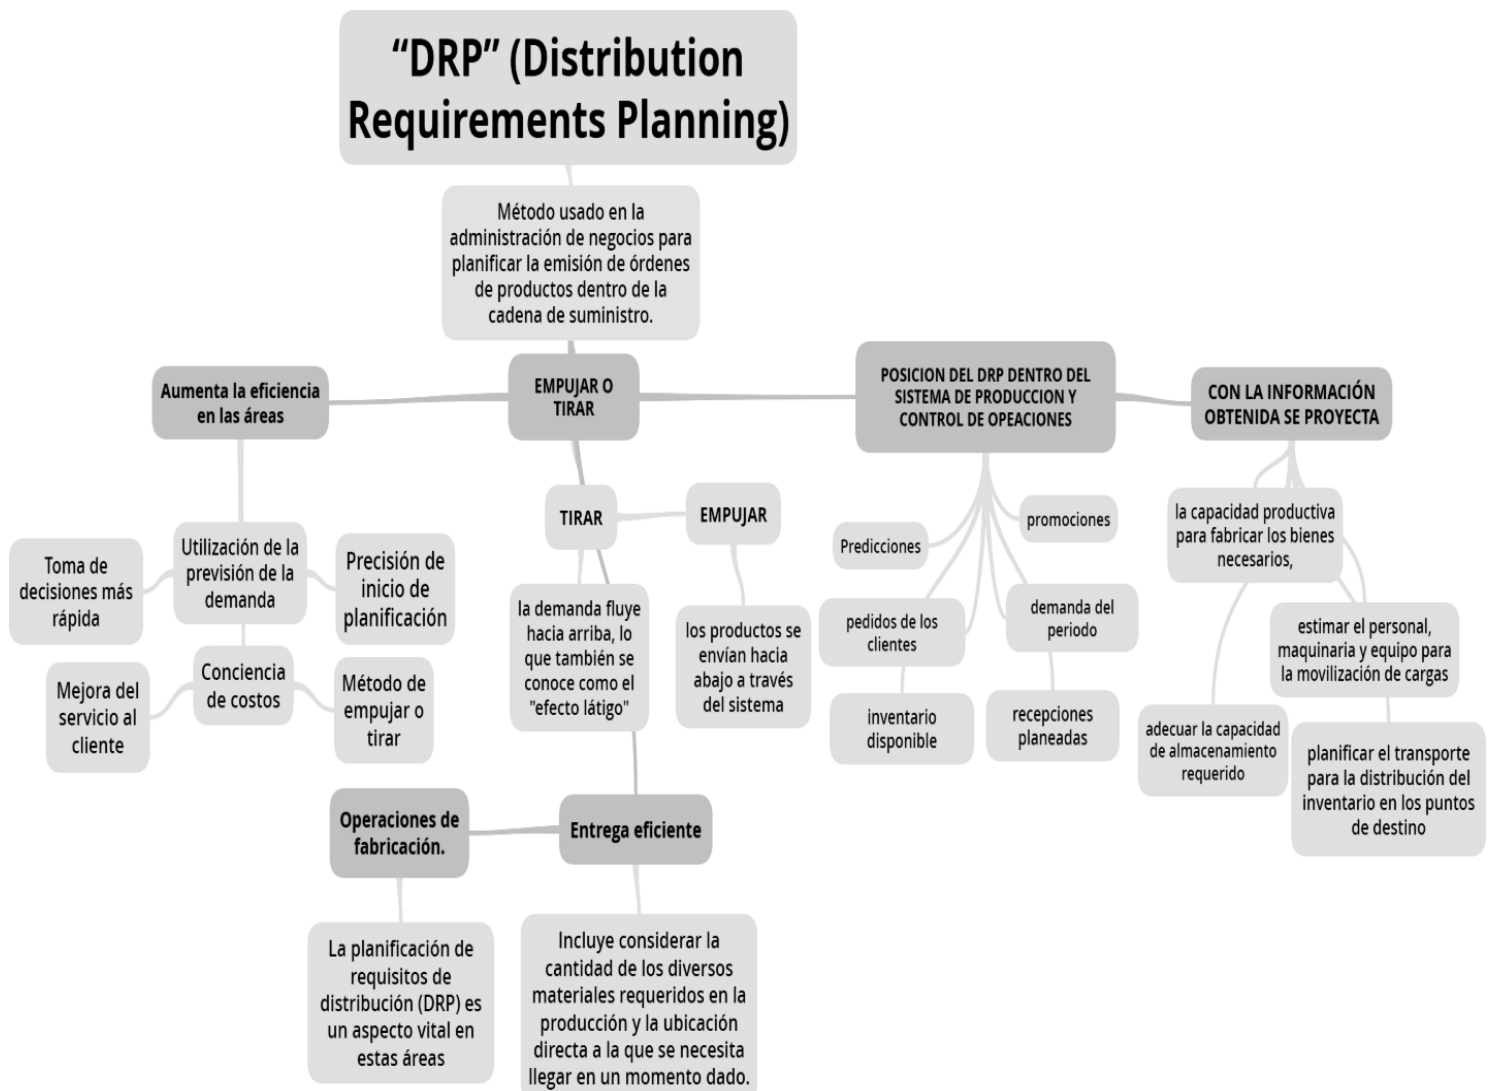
"DRP" (Distribution Requirements Planning)

Método usado en la administración de negocios para planificar la emisión de órdenes de productos dentro de la cadena de suministro.

Aumenta la eficiencia en las áreas

EMPUJAR O TIRAR

POSICION DEL DRP DENTRO DEL SISTEMA DE PRODUCCION Y CONTROL DE OPEACIONES

CON LA INFORMACIÓN OBTENIDA SE PROYECTA

Toma de decisiones más rápida

Utilización de la previsión de la demanda

Precisión de inicio de planificación

Mejora del servicio al cliente

Conciencia de costos

Método de empujar o tirar

TIRAR

EMPUJAR

la demanda fluye hacia arriba, lo que también se conoce como el "efecto látigo"

los productos se envían hacia abajo a través del sistema

Predicciones

promociones

pedidos de los clientes

demanda del periodo

inventario disponible

recepciones planeadas

la capacidad productiva para fabricar los bienes necesarios,

estimar el personal, maquinaria y equipo para la movilización de cargas

adecuar la capacidad de almacenamiento requerido

planificar el transporte para la distribución del inventario en los puntos de destino

Operaciones de fabricación.

Entrega eficiente

La planificación de requisitos de distribución (DRP) es un aspecto vital en estas áreas

Incluye considerar la cantidad de los diversos materiales requeridos en la producción y la ubicación directa a la que se necesita llegar en un momento dado.